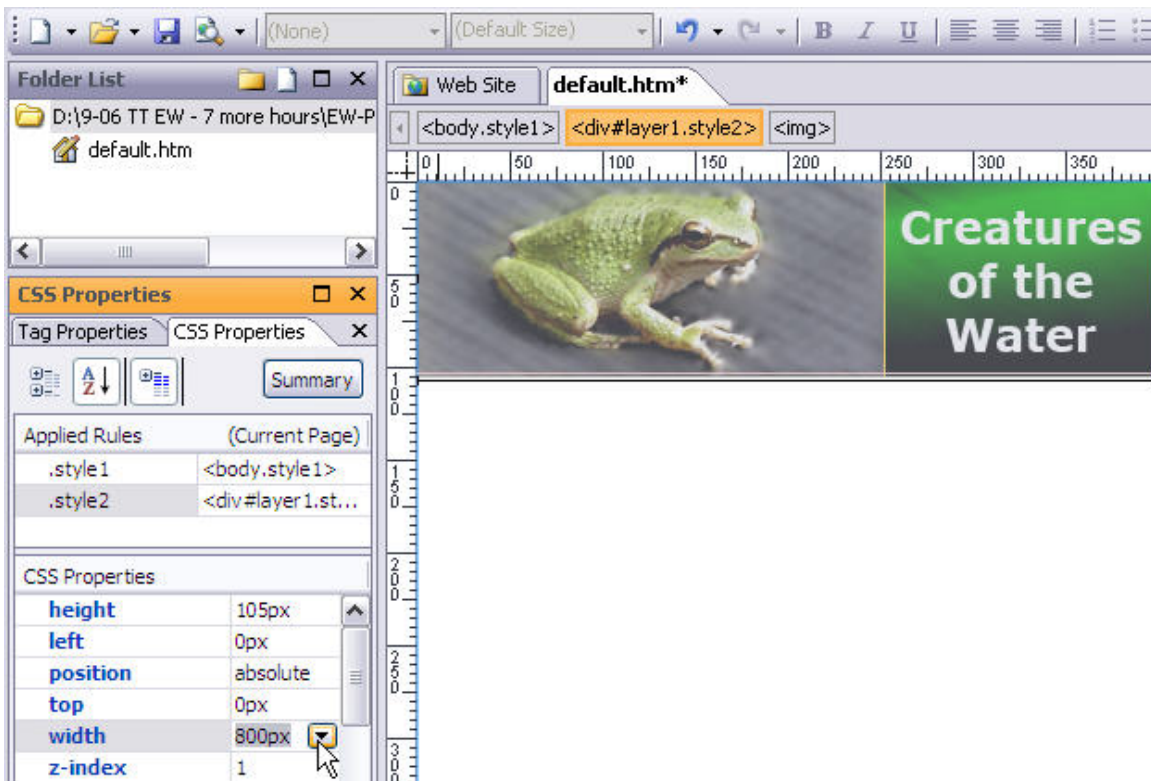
(None) (Default Size) B I U

Folder List
D:\9-06 TT EW - 7 more hours\EW-P
default.htm

CSS Properties
Tag Properties CSS Properties
Summary

| Applied Rules | (Current Page) |
|---|---|
| .style1 | <body.style1> |
| .style2 | <div#layer1.st... |

| CSS Properties | |
|---|---|
| height | 105px |
| left | 0px |
| position | absolute |
| top | 0px |
| width | 800px |
| z-index | 1 |

Web Site default.htm*

<body.style1> <div#layer1.style2> <img>

0 50 100 150 200 250 300 350

0 50 100 150 200 250 300

Creatures of the Water